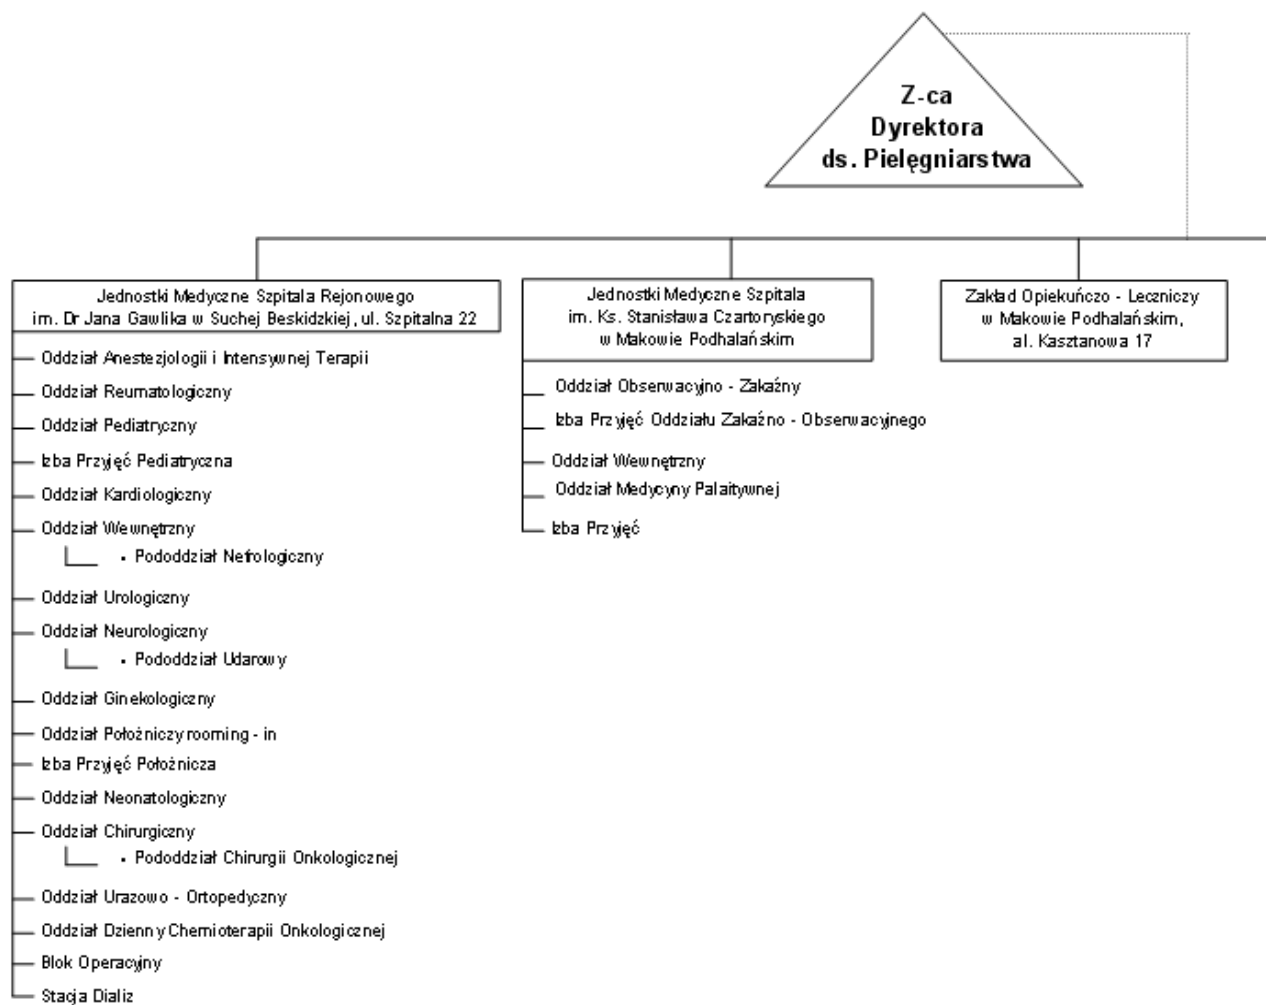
Z-ca
Dyrektora
ds. Pielęgniarstwa

Jednostki Medyczne Szpitala Rejonowego
im. Dr Jana Gawlika w Suchej Beskidzkiej, ul. Szpitalna 22

Oddział Anestezjologii i Intensywnej Terapii
Oddział Reumatologiczny
Oddział Pediatryczny
Izba Przyjęć Pediatryczna
Oddział Kardiologiczny
Oddział Wewnętrzny
• Pododdział Nefrologiczny
Oddział Urologiczny
Oddział Neurologiczny
• Pododdział Udarowy
Oddział Ginekologiczny
Oddział Położniczy rooming - in
Izba Przyjęć Położnicza
Oddział Neonatologiczny
Oddział Chirurgiczny
• Pododdział Chirurgii Onkologicznej
Oddział Urazowo - Ortopedyczny
Oddział Dzienny Chemioterapii Onkologicznej
Blok Operacyjny
Stacja Dializ

Jednostki Medyczne Szpitala
im. Ks. Stanisława Czartoryskiego
w Makowie Podhalańskim

Oddział Obserwacyjno - Zakaźny
Izba Przyjęć Oddziału Zakaźno - Obserwacyjnego
Oddział Wewnętrzny
Oddział Medycyny Palaitywnej
Izba Przyjęć

Zakład Opiekuńczo - Leczniczy
w Makowie Podhalańskim,
al. Kasztanowa 17